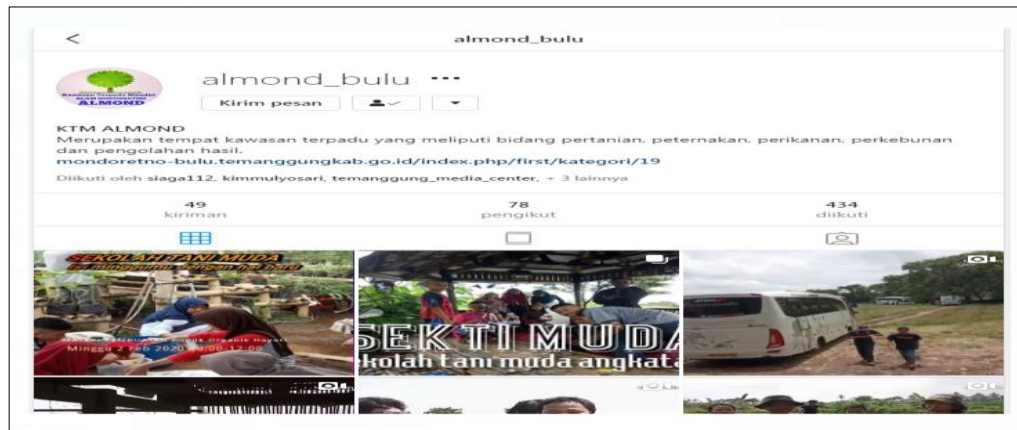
<

almond_bulu

ALMOND

almond_bulu •••

Kirim pesan

KTM ALMOND

Merupakan tempat kawasan terpadu yang meliputi bidang pertanian, peternakan, perikanan, perkebunan dan pengolahan hasil.

mondoretno-bulu.temanggungkab.go.id/index.php/first/kategori/19

Diikuti oleh siaga112, kimmulyosari, temanggung_media_center, + 3 lainnya

49
kiriman

78
pengikut

434
diikuti

SEKOLAH TANI MUDA

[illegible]

Minggu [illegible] Feb 2020 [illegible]

SEK TI MUDA

kolah tani muda angkat